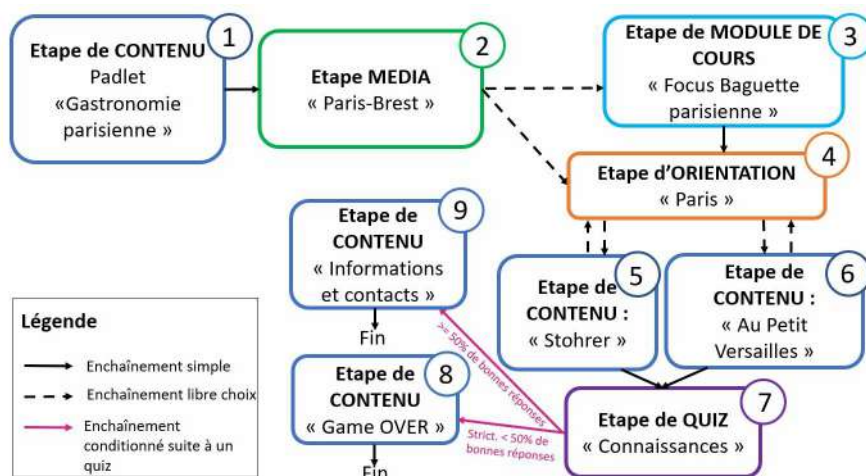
Etape de CONTENU
Padlet
«Gastronomie parisienne »

1

Etape MEDIA
« Paris-Brest »

2

Etape de MODULE DE COURS
« Focus Baguette parisienne »

3

Etape d'ORIENTATION
« Paris »

4

Etape de CONTENU
« Informations et contacts »

9

Fin

Etape de CONTENU :
« Stohrer »

5

Etape de CONTENU :
« Au Petit Versailles »

6

Légende

Enchaînement simple

Enchaînement libre choix

Enchaînement conditionné suite à un quiz

>= 50% de bonnes réponses

Etape de CONTENU
« Game OVER »

8

Strict. < 50% de bonnes réponses

Etape de QUIZ
« Connaissances »

7

Fin